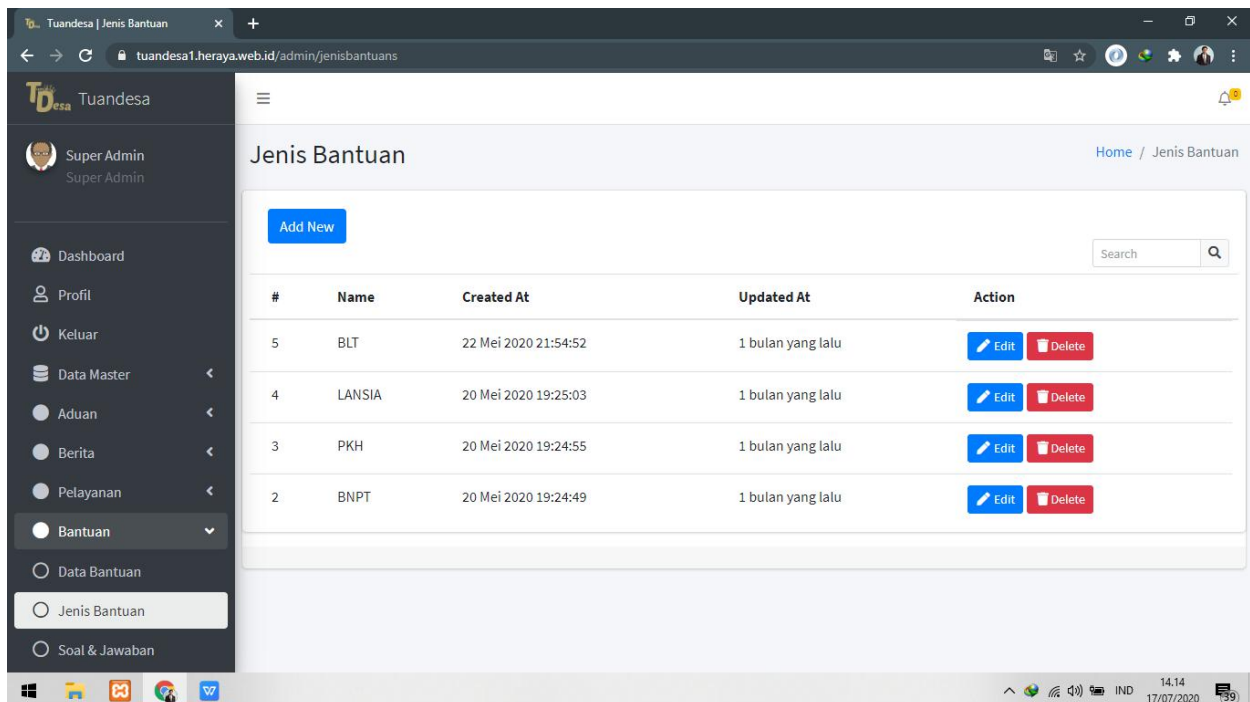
Tuandesa | Jenis Bantuan

tuandesa1.heraya.web.id/admin/jenisbantuans

Tuandesa

Super Admin
Super Admin

Dashboard
Profil
Keluar
Data Master
Aduan
Berita
Pelayanan
Bantuan
Data Bantuan
Jenis Bantuan
Soal & Jawaban

Jenis Bantuan

Home / Jenis Bantuan

Add New

Search

| # | Name | Created At | Updated At | Action |
|---|---|---|---|---|
| 5 | BLT | 22 Mei 2020 21:54:52 | 1 bulan yang lalu | Edit Delete |
| 4 | LANSIA | 20 Mei 2020 19:25:03 | 1 bulan yang lalu | Edit Delete |
| 3 | PKH | 20 Mei 2020 19:24:55 | 1 bulan yang lalu | Edit Delete |
| 2 | BNPT | 20 Mei 2020 19:24:49 | 1 bulan yang lalu | Edit Delete |

IND 14.14 17/07/2020 39